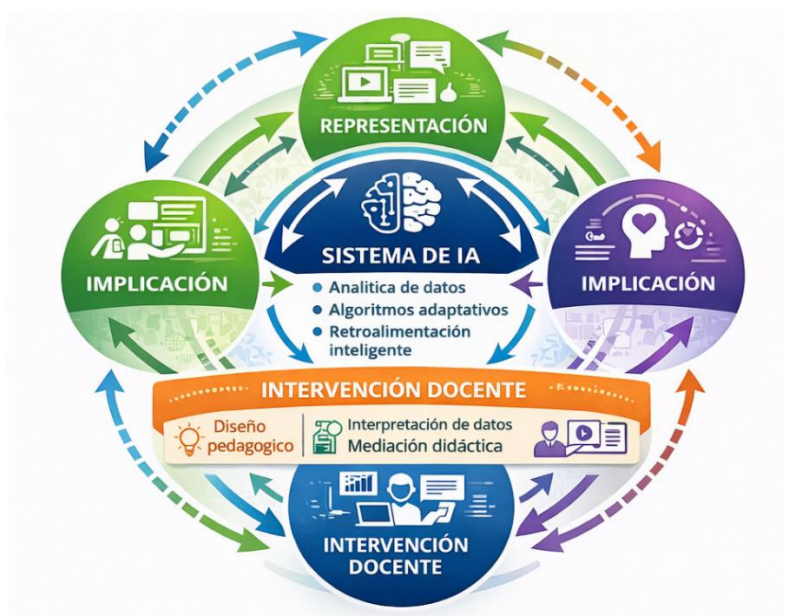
REPRESENTACIÓN

IMPLICACIÓN

SISTEMA DE IA

IMPLICACIÓN

Analitica de datos
Algoritmos adaptativos
Retroalimentación inteligente

INTERVENCIÓN DOCENTE

Diseño pedagogico

Interpretación de datos
Mediación didáctica

INTERVENCIÓN DOCENTE